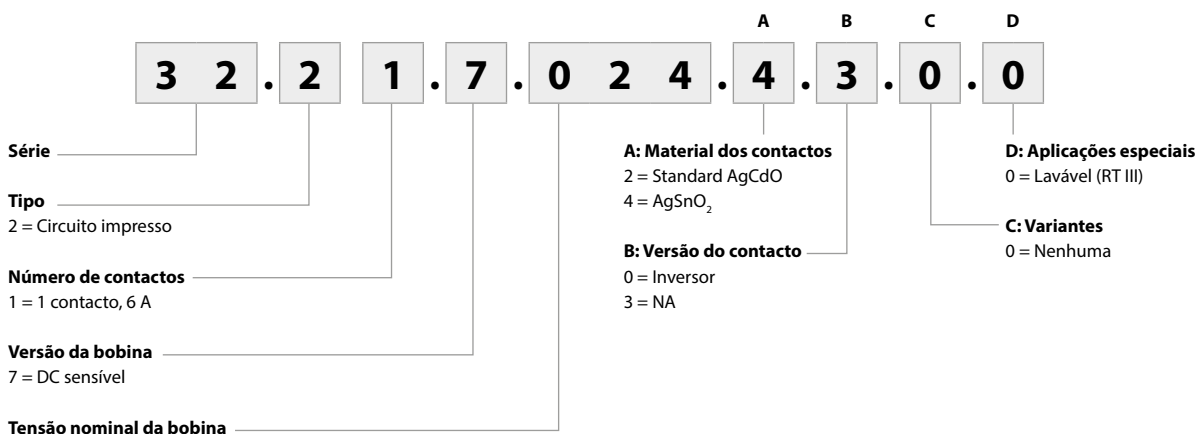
A B C D

3 2 . 2 1 . 7 . 0 2 4 . 4 . 3 . 0 . 0

Série

Tipo
2 = Circuito impresso

Número de contactos
1 = 1 contacto, 6 A

Versão da bobina
7 = DC sensível

Tensão nominal da bobina

A: Material dos contactos
2 = Standard AgCdO
4 = $AgSnO_2$

B: Versão do contacto
0 = Inversor
3 = NA

D: Aplicações especiais
0 = Lavável (RT III)

C: Variantes
0 = Nenhuma